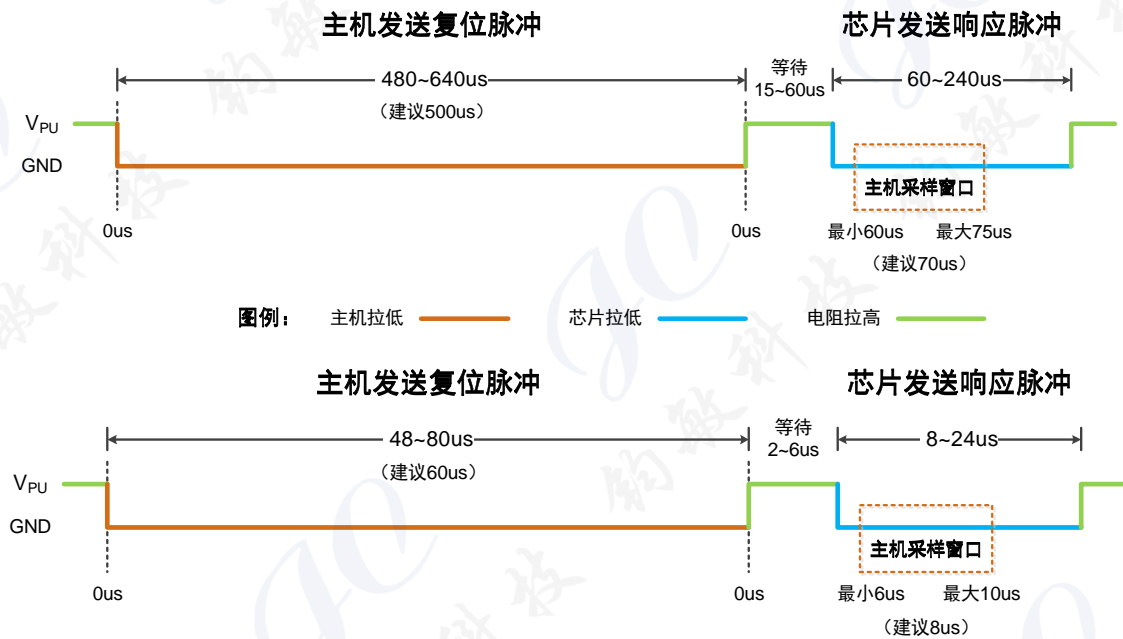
主机发送复位脉冲

芯片发送响应脉冲

480~640us

（建议500us）

等待 15~60us

60~240us

$V_{PU}$

GND

主机采样窗口

0us

0us

最小60us

最大75us

（建议70us）

图例：主机拉低 芯片拉低 电阻拉高

主机发送复位脉冲

芯片发送响应脉冲

48~80us

（建议60us）

等待 2~6us

8~24us

$V_{PU}$

GND

主机采样窗口

0us

0us

最小6us

最大10us

（建议8us）